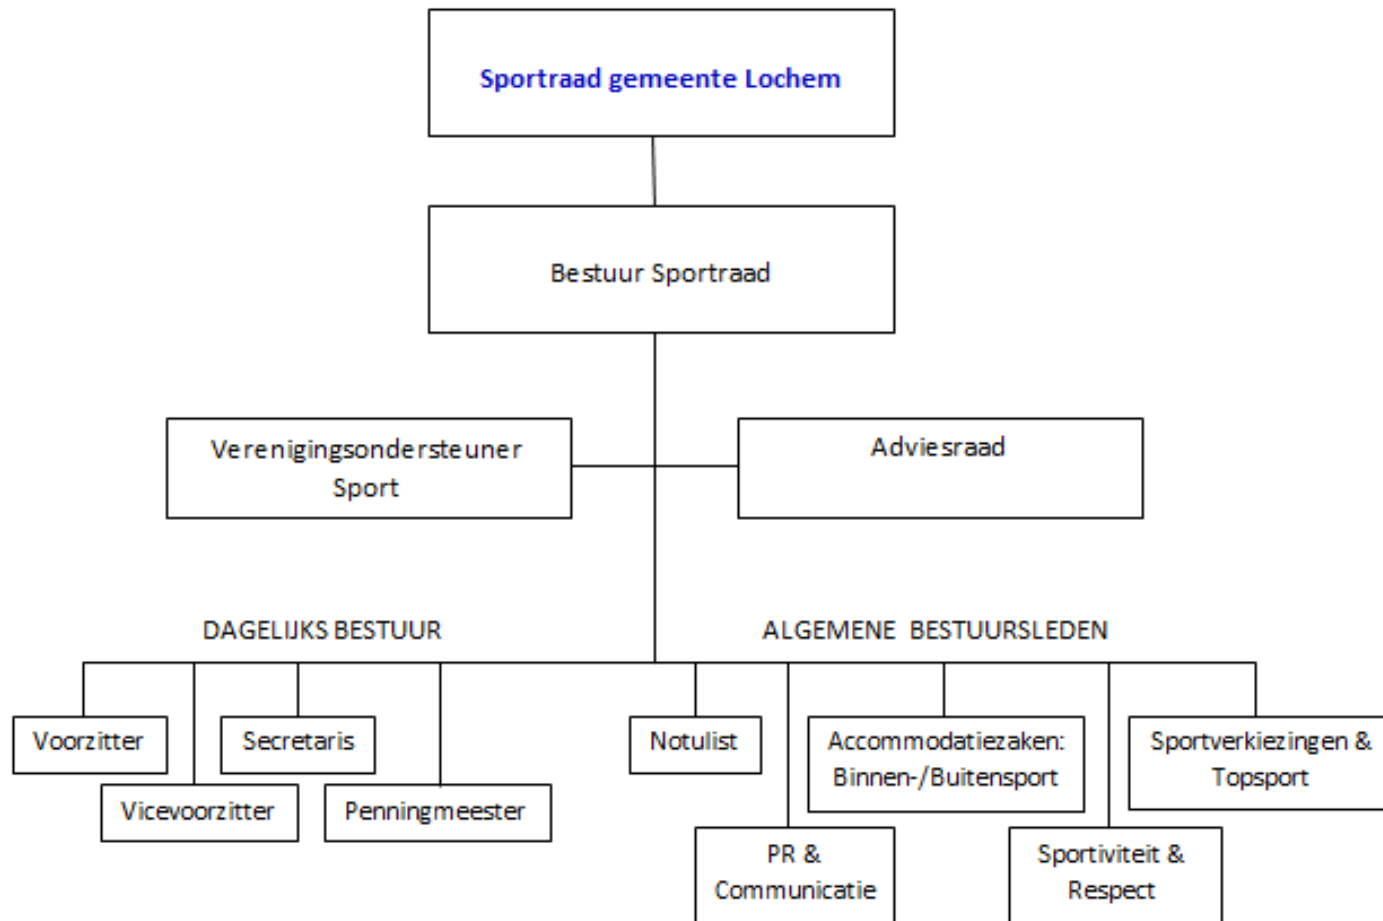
Sportraad gemeente Lochem

Bestuur Sportraad

Verenigingsondersteuner Sport

Adviesraad

DAGELIJKS BESTUUR

ALGEMENE BESTUURSLEDEN

Voorzitter

Secretaris

Vicevoorzitter

Penningmeester

Notulist

Accommodatiezaken: Binnen-/Buitensport

Sportverkiezingen & Topsport

PR & Communicatie

Sportiviteit & Respect